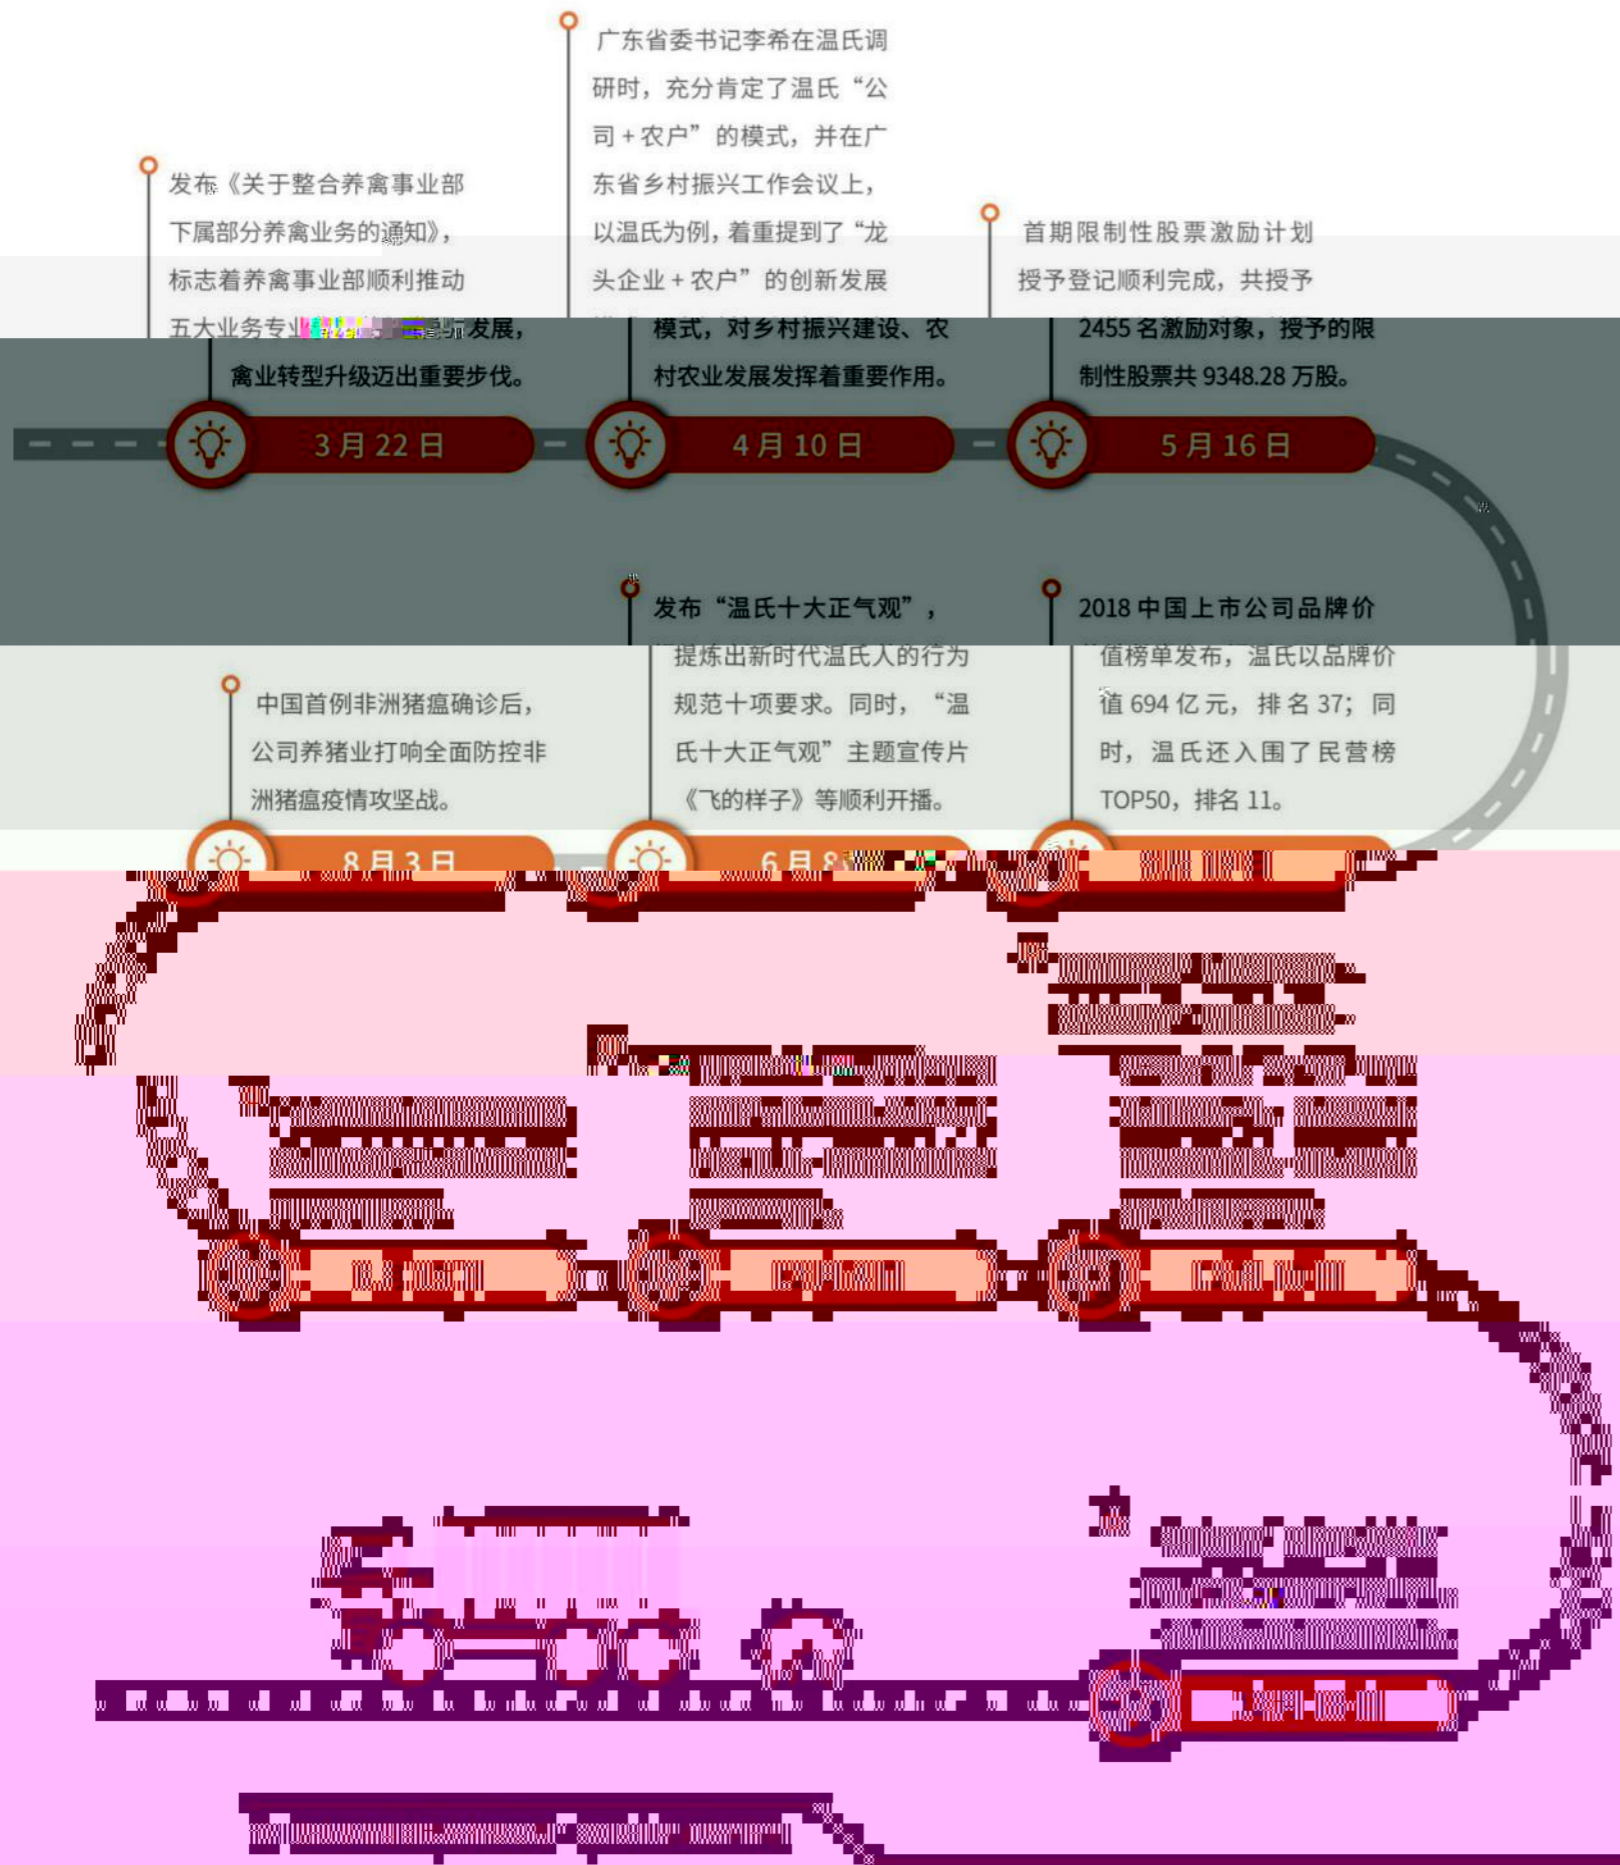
发布《关于整合养禽事业部下属部分养禽业务的通知》，标志着养禽事业部顺利推动五大业务专业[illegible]发展，禽业转型升级迈出重要步伐。

3月22日

广东省委书记李希在温氏调研时，充分肯定了温氏“公司+农户”的模式，并在广东省乡村振兴工作会议上，以温氏为例，着重提到了“龙头企业+农户”的创新发展模式，对乡村振兴建设、农村农业发展发挥着重要作用。

4月10日

首期限制性股票激励计划授予登记顺利完成，共授予2455名激励对象，授予的限制性股票共9348.28万股。

5月16日

中国首例非洲猪瘟确诊后，公司养猪业打响全面防控非洲猪瘟疫情攻坚战。

8月3日

发布“温氏十大正气观”，提炼出新时代温氏人的行为规范十项要求。同时，“温氏十大正气观”主题宣传片《飞的样子》等顺利开播。

6月8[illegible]

2018中国上市公司品牌价值榜单发布，温氏以品牌价值694亿元，排名37；同时，温氏还入围了民营榜TOP50，排名11。

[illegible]